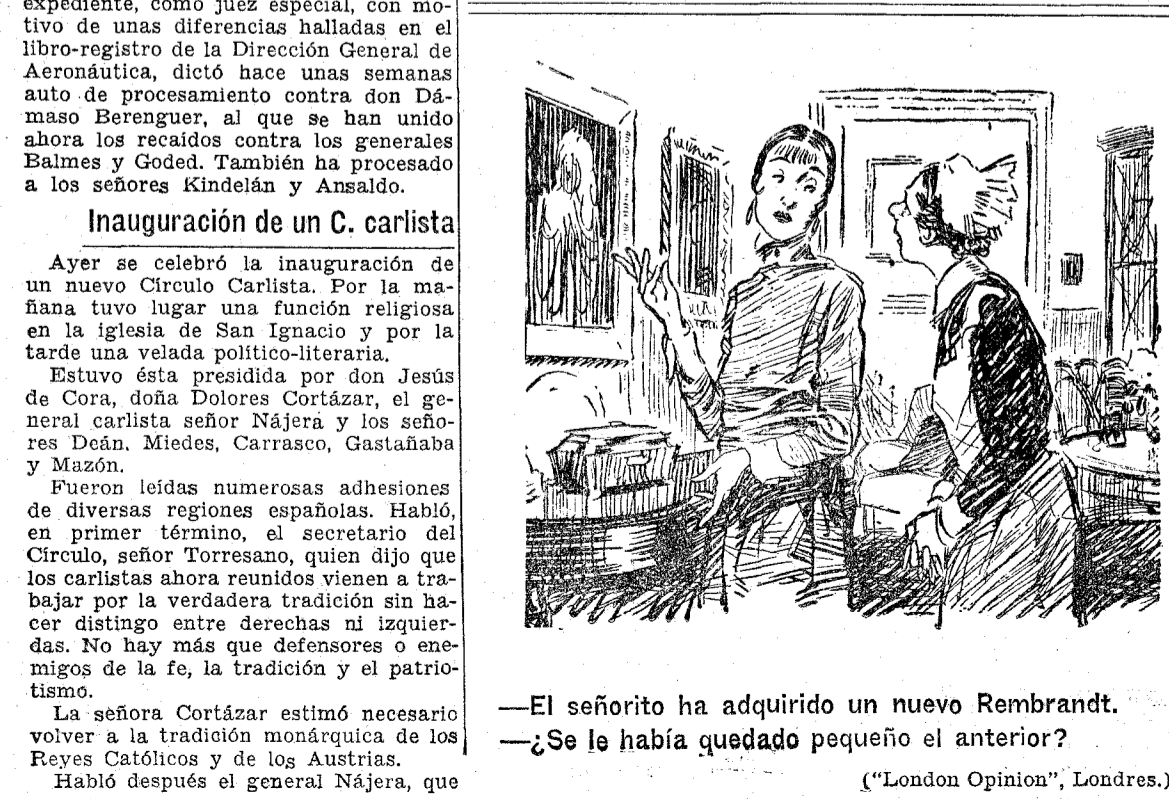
expediente, como juez especial, con motivo de unas diferencias halladas en el libro-registro de la Dirección General de Aeronáutica, dictó hace unas semanas auto de procesamiento contra don Dámaso Berenguer, al que se han unido ahora los recaídos contra los generales Balmes y Goded. También ha procesado a los señores Kindelán y Ansaldo.

Inauguración de un C. carlista

Ayer se celebró la inauguración de un nuevo Círculo Carlista. Por la mañana tuvo lugar una función religiosa en la iglesia de San Ignacio y por la tarde una velada político-literaria.

Estuvo ésta presidida por don Jesús de Cora, doña Dolores Cortázar, el general carlista señor Nájera y los señores Deán, Miedes, Carrasco, Gastañaba y Mazón.

Fueron leídas numerosas adhesiones de diversas regiones españolas. Habló, en primer término, el secretario del Círculo, señor Torresano, quien dijo que los carlistas ahora reunidos vienen a trabajar por la verdadera tradición sin hacer distingo entre derechas ni izquierdas. No hay más que defensores o enemigos de la fe, la tradición y el patriotismo.

La señora Cortázar estimó necesario volver a la tradición monárquica de los Reyes Católicos y de los Austrias.

Habló después el general Nájera, que

—El señorito ha adquirido un nuevo Rembrandt.
—¿Se le había quedado pequeño el anterior?

("London Opinion", Londres.)